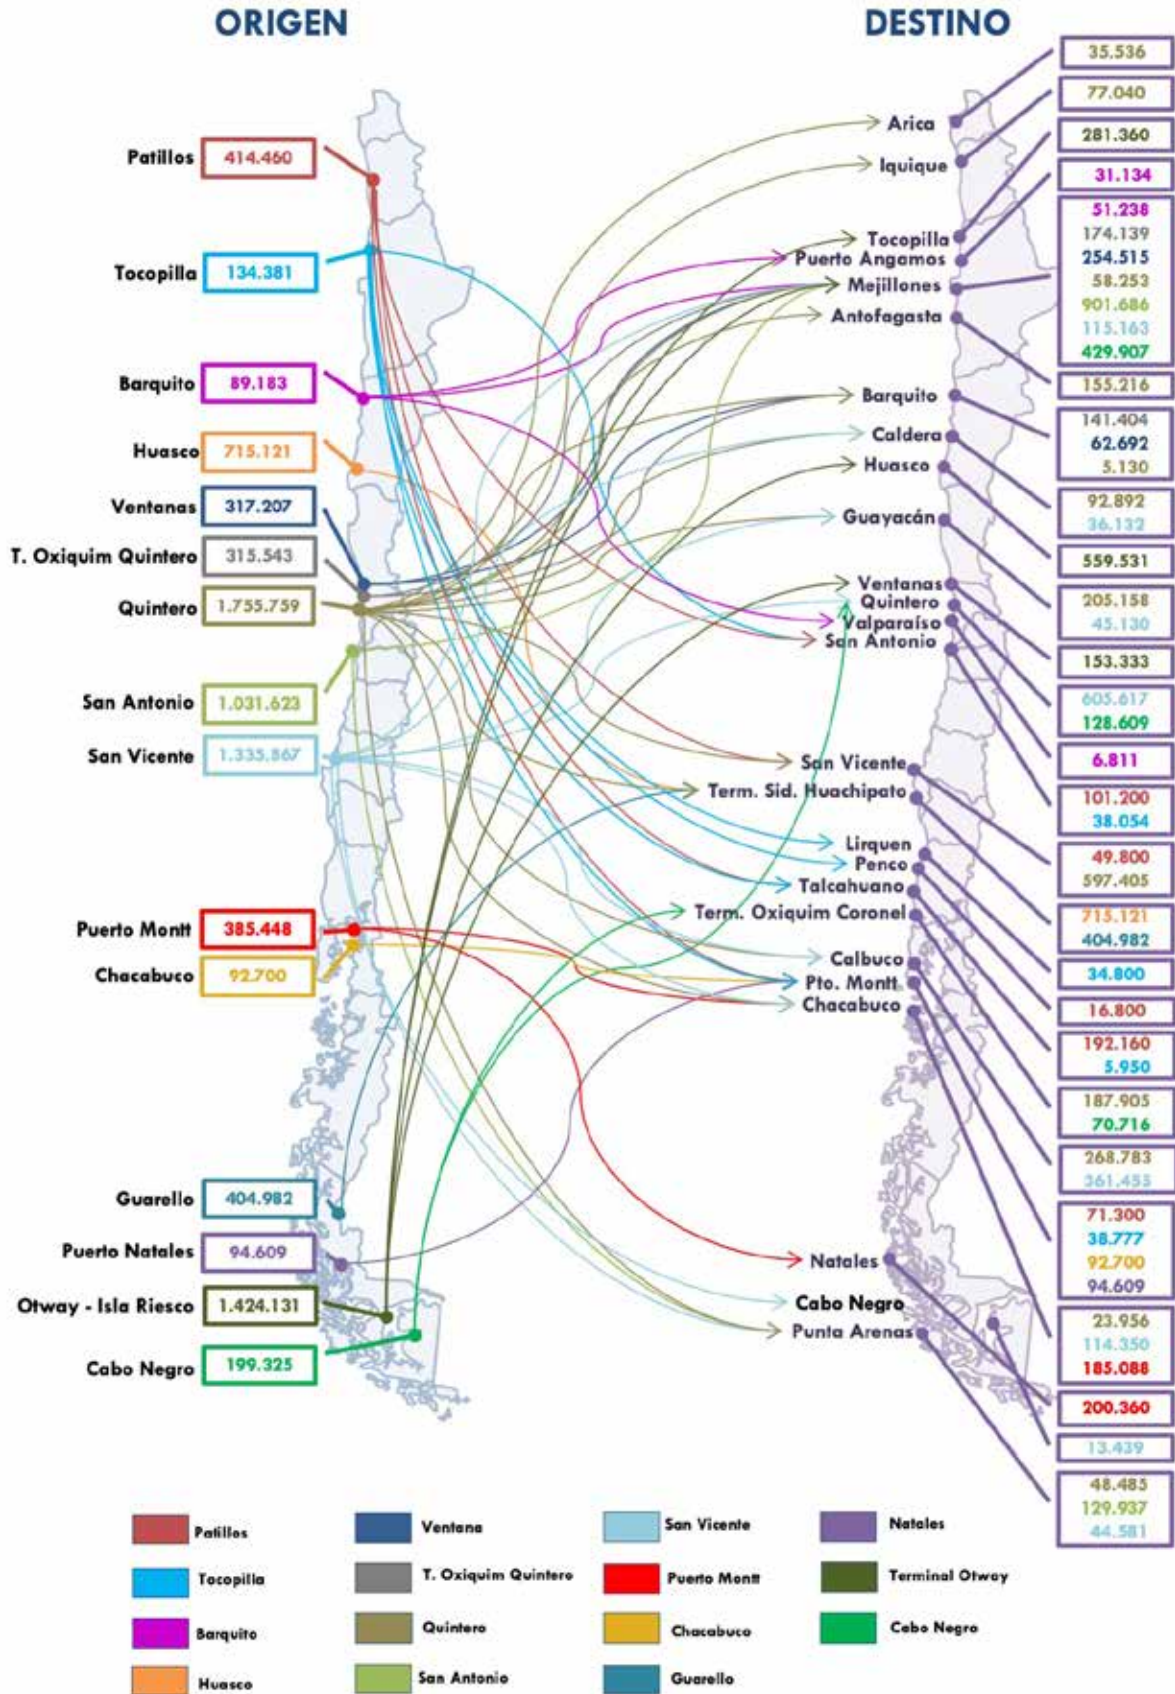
ORIGEN

DESTINO

Patillos 414.460

Tocopilla 134.381

Barquito 89.183

Huasco 715.121

Ventanas 317.207

T. Oxiquim Quintero 315.543

Quintero 1.755.759

San Antonio 1.031.623

San Vicente 1.335.867

Puerto Montt 385.448

Chacabuco 92.700

Guarello 404.982

Puerto Natales 94.609

Otway - Isla Riesco 1.424.131

Cabo Negro 199.325

Arica
Iquique
Tocopilla
Puerto Angamos
Mejillones
Antofagasta
Barquito
Caldera
Huasco
Guayacán
Ventanas
Quintero
Valparaíso
San Antonio
San Vicente
Term. Sid. Huachipato
Lirquen
Penco
Talcahuano
Term. Oxiquim Coronel
Calbuco
Pto. Montt
Chacabuco
Natales
Cabo Negro
Punta Arenas

35.536
77.040
281.360
31.134
51.238
174.139
254.515
58.253
901.686
115.163
429.907
155.216
141.404
62.692
5.130
92.892
36.132
559.531
205.158
45.130
153.333
605.617
128.609
6.811
101.200
38.054
49.800
597.405
715.121
404.982
34.800
16.800
192.160
5.950
187.905
70.716
268.783
361.455
71.300
38.777
92.700
94.609
23.956
114.350
185.088
200.360
13.439
48.485
129.937
44.581

Patillos
Tocopilla
Barquito
Huasco
Ventana
T. Oxiquim Quintero
Quintero
San Antonio
San Vicente
Puerto Montt
Chacabuco
Guarello
Natales
Terminal Otway
Cabo Negro